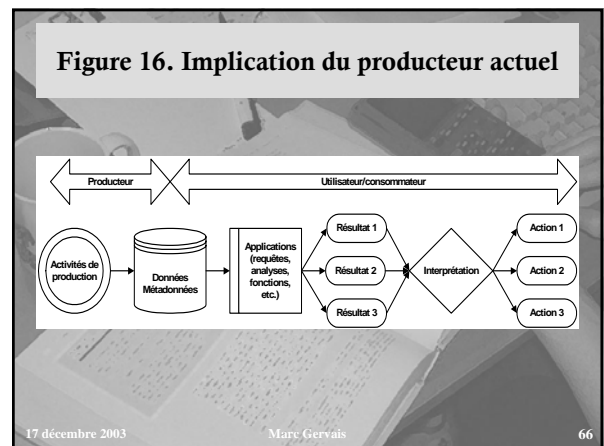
Figure 16. Implication du producteur actuel

Producteur

Utilisateur/consommateur

Activités de production

Données Métadonnées

Applications (requêtes, analyses, fonctions, etc.)

Résultat 1

Résultat 2

Résultat 3

Interprétation

Action 1

Action 2

Action 3

17 décembre 2003

Marc Gervais

66